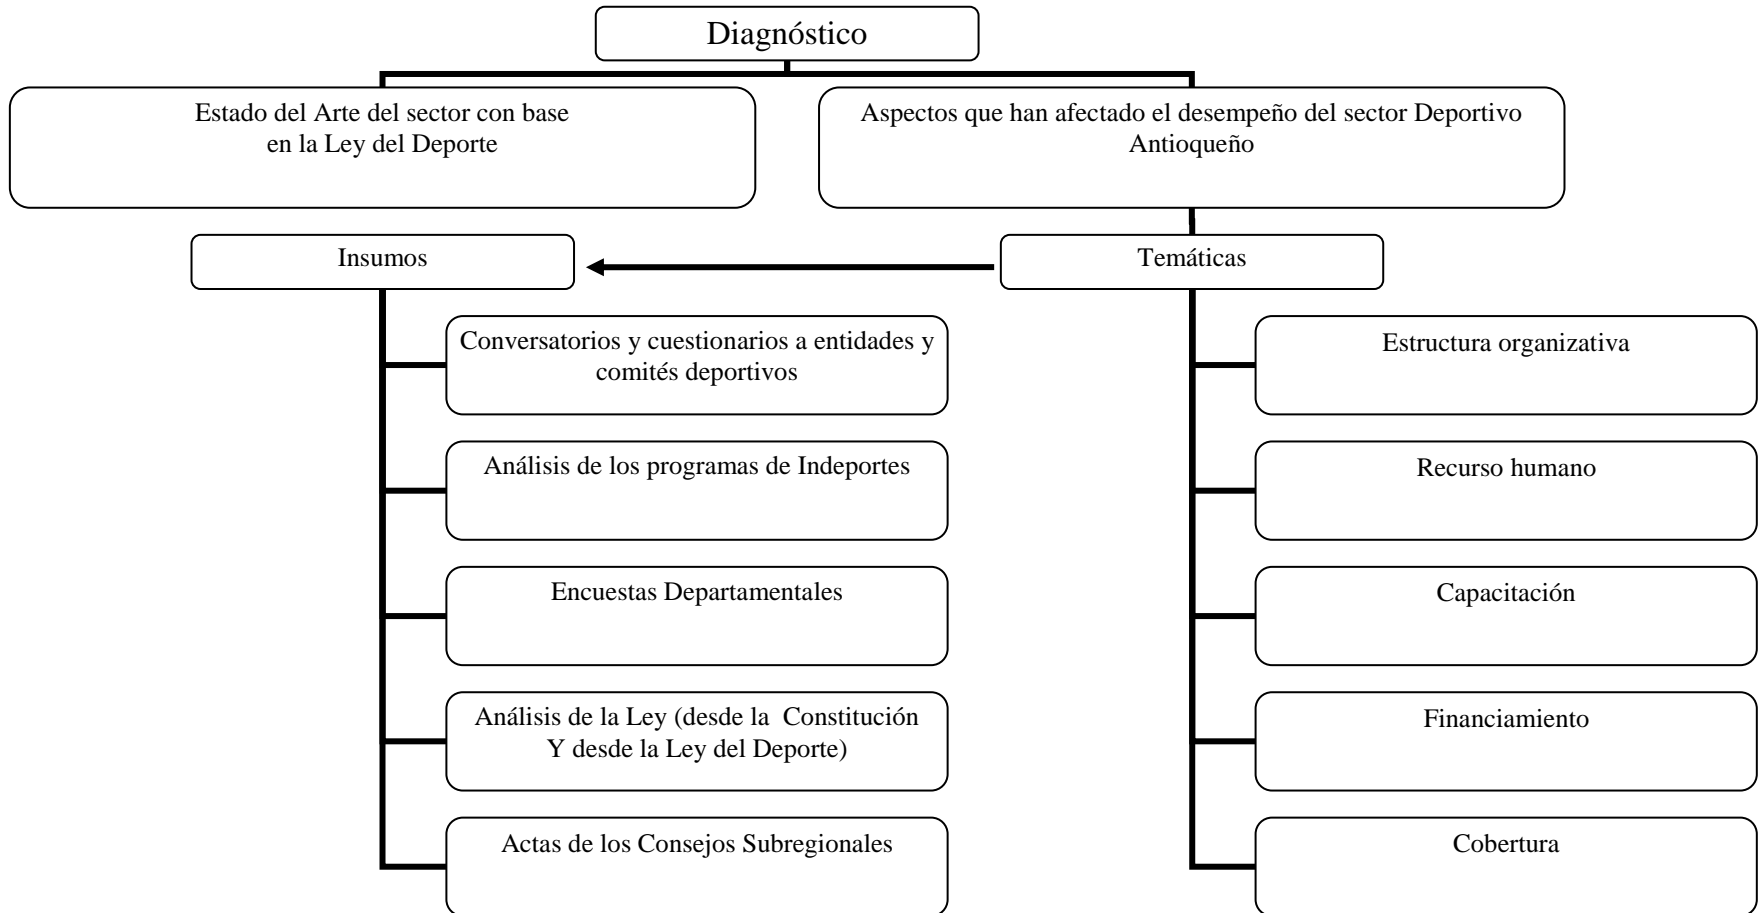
Diagnóstico

Estado del Arte del sector con base en la Ley del Deporte

Aspectos que han afectado el desempeño del sector Deportivo Antioqueño

Insumos

Temáticas

Conversatorios y cuestionarios a entidades y comités deportivos

Análisis de los programas de Indeportes

Encuestas Departamentales

Análisis de la Ley (desde la Constitución Y desde la Ley del Deporte)

Actas de los Consejos Subregionales

Estructura organizativa

Recurso humano

Capacitación

Financiamiento

Cobertura